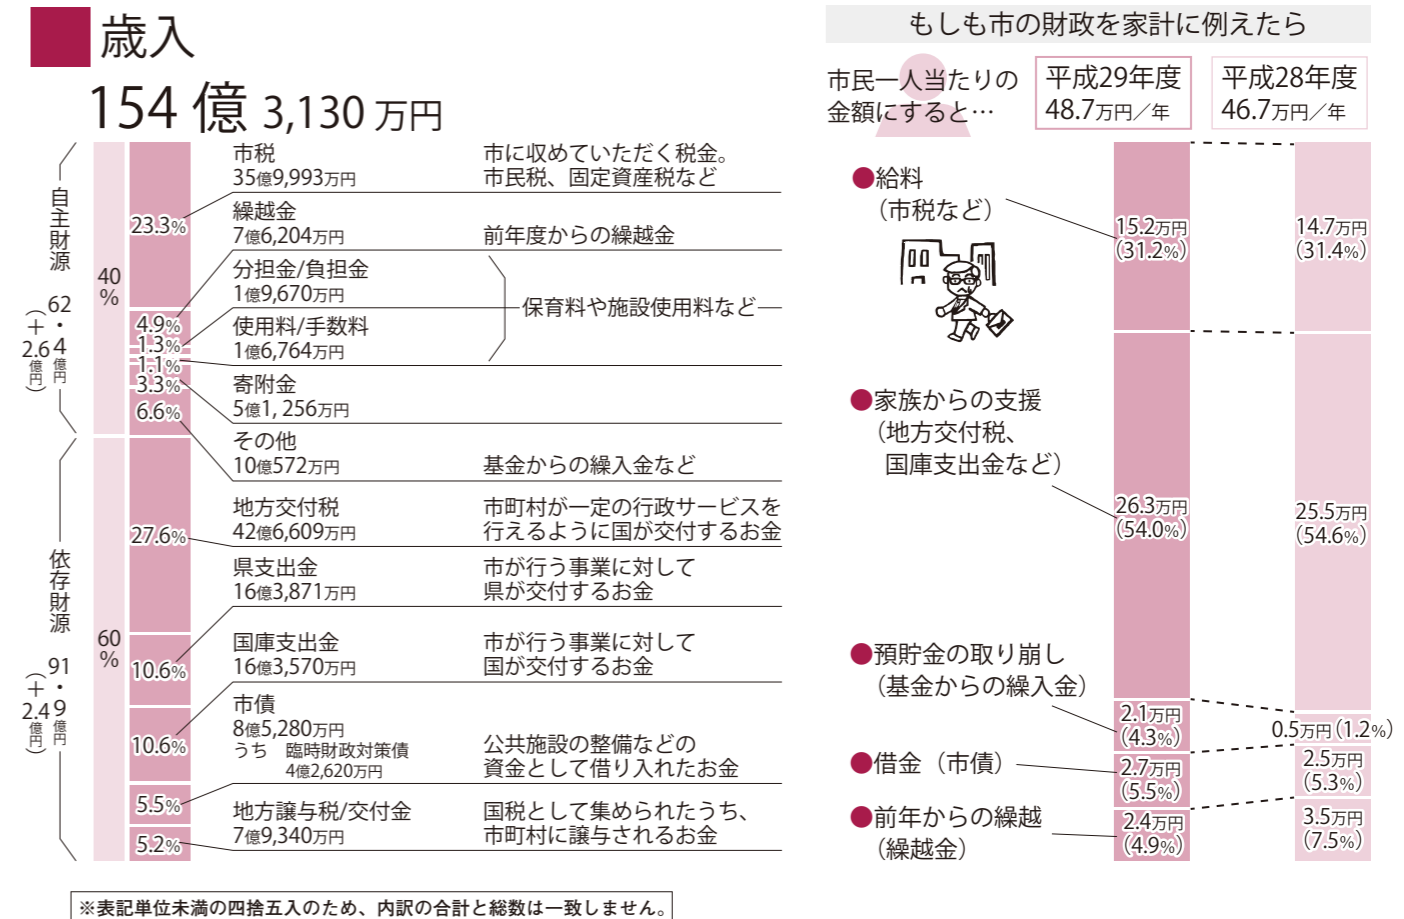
歳入

154億3,130万円

自主財源 62・4億円（＋2.6億円）

40%

23.3%

市税
35億9,993万円
市に収めていただく税金。市民税、固定資産税など

繰越金
7億6,204万円
前年度からの繰越金

4.9%
1.3%
1.1%
3.3%
6.6%

分担金/負担金
1億9,670万円

使用料/手数料
1億6,764万円

保育料や施設使用料など

寄附金
5億1, 256万円

その他
10億572万円
基金からの繰入金など

依存財源 91・9億円（＋2.4億円）

60%

27.6%

地方交付税
42億6,609万円
市町村が一定の行政サービスを行えるように国が交付するお金

県支出金
16億3,871万円
市が行う事業に対して県が交付するお金

10.6%

国庫支出金
16億3,570万円
市が行う事業に対して国が交付するお金

10.6%

市債
8億5,280万円
うち　臨時財政対策債
4億2,620万円
公共施設の整備などの資金として借り入れたお金

5.5%

地方譲与税/交付金
7億9,340万円
国税として集められたうち、市町村に譲与されるお金

5.2%

※表記単位未満の四捨五入のため、内訳の合計と総数は一致しません。

もしも市の財政を家計に例えたら

市民一人当たりの金額にすると…

平成29年度
48.7万円／年

平成28年度
46.7万円／年

●給料
（市税など）
15.2万円（31.2%）
14.7万円（31.4%）

●家族からの支援
（地方交付税、国庫支出金など）
26.3万円（54.0%）
25.5万円（54.6%）

●預貯金の取り崩し
（基金からの繰入金）
2.1万円（4.3%）
0.5万円（1.2%）

●借金（市債）
2.7万円（5.5%）
2.5万円（5.3%）

●前年からの繰越
（繰越金）
2.4万円（4.9%）
3.5万円（7.5%）